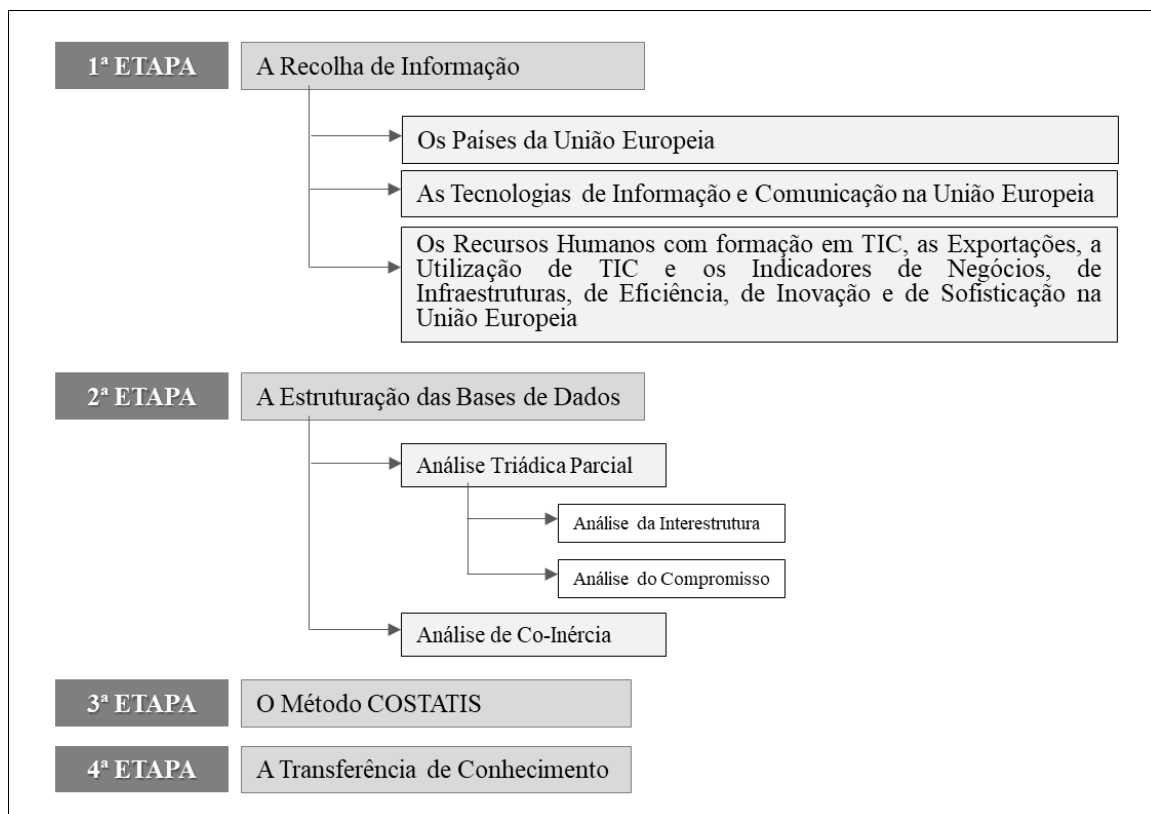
1ª ETAPA

A Recolha de Informação

Os Países da União Europeia

As Tecnologias de Informação e Comunicação na União Europeia

Os Recursos Humanos com formação em TIC, as Exportações, a Utilização de TIC e os Indicadores de Negócios, de Infraestruturas, de Eficiência, de Inovação e de Sofisticação na União Europeia

2ª ETAPA

A Estruturação das Bases de Dados

Análise Triádica Parcial

Análise da Interestrutura

Análise do Compromisso

Análise de Co-Inércia

3ª ETAPA

O Método COSTATIS

4ª ETAPA

A Transferência de Conhecimento